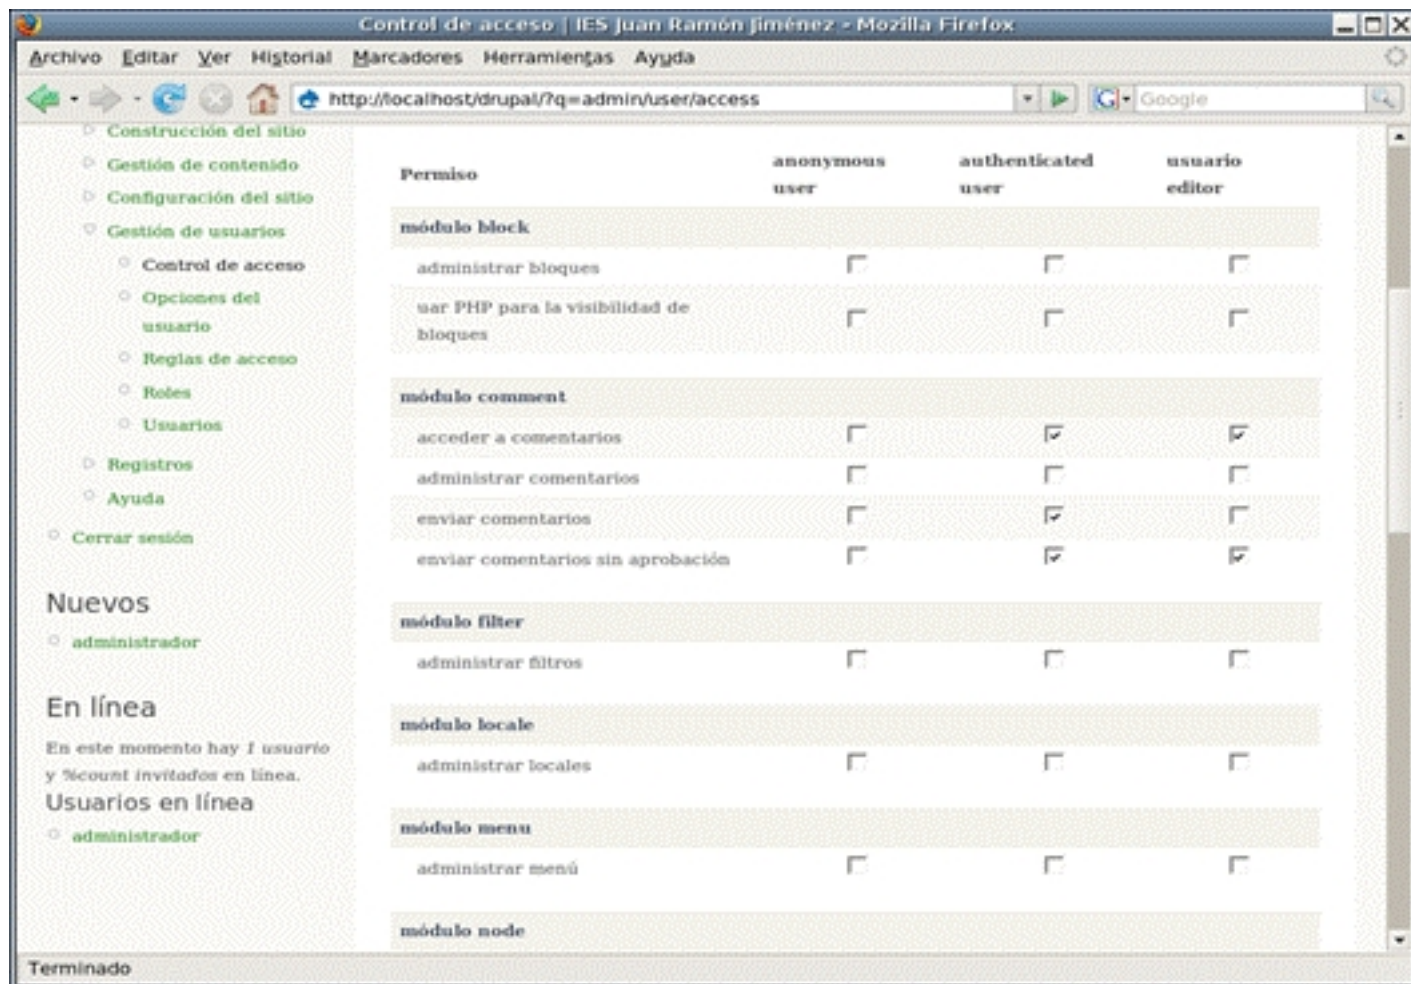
Control de acceso | IES Juan Ramón Jiménez - Mozilla Firefox

Archivo Editar Ver Historial Marcadores Herramientas Ayuda

http://localhost/drupal/?q=admin/user/access

Google

Construcción del sitio
Gestión de contenido
Configuración del sitio
Gestión de usuarios
Control de acceso
Opciones del usuario
Reglas de acceso
Roles
Usuarios
Registros
Ayuda
Cerrar sesión

Nuevos
administrador

En línea
En este momento hay *1 usuario* y %count invitados en línea.

Usuarios en línea
administrador

| Permiso | anonymous user | authenticated user | usuario editor |
|---|---|---|---|
| módulo block | | | |
| administrar bloques | | | |
| uar PHP para la visibilidad de bloques | | | |
| módulo comment | | | |
| acceder a comentarios | | | |
| administrar comentarios | | | |
| enviar comentarios | | | |
| enviar comentarios sin aprobación | | | |
| módulo filter | | | |
| administrar filtros | | | |
| módulo locale | | | |
| administrar locales | | | |
| módulo menu | | | |
| administrar menú | | | |
| módulo node | | | |

Terminado